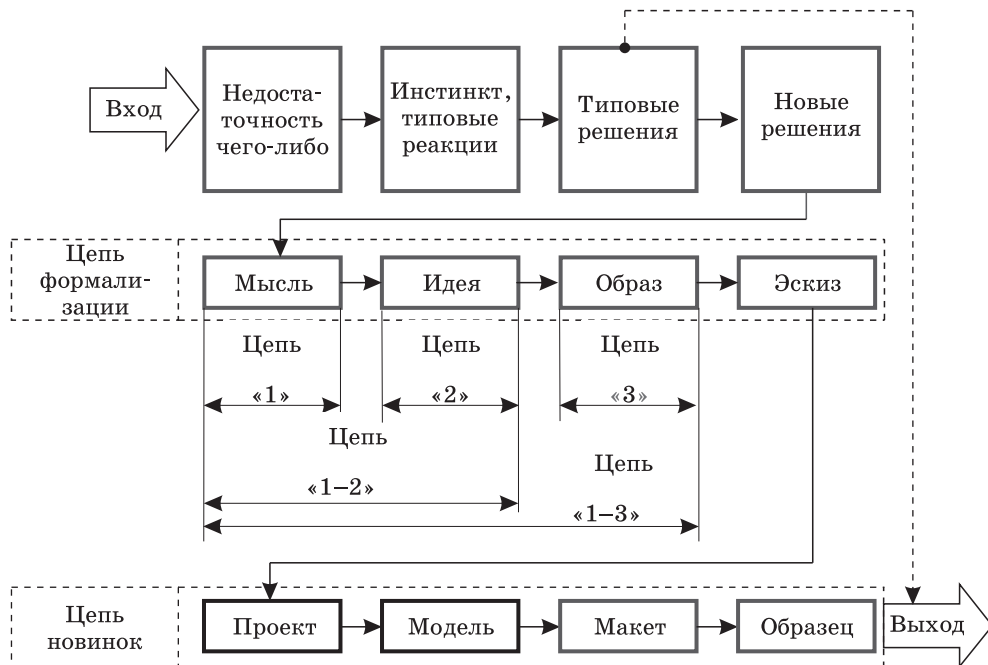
Вход

Недостаточность чего-либо

Инстинкт, типовые реакции

Типовые решения

Новые решения

Цепь формализации

Мысль

Идея

Образ

Эскиз

Цепь «1»

Цепь «2»

Цепь «3»

Цепь «1–2»

Цепь «1–3»

Цепь новинок

Проект

Модель

Макет

Образец

Выход